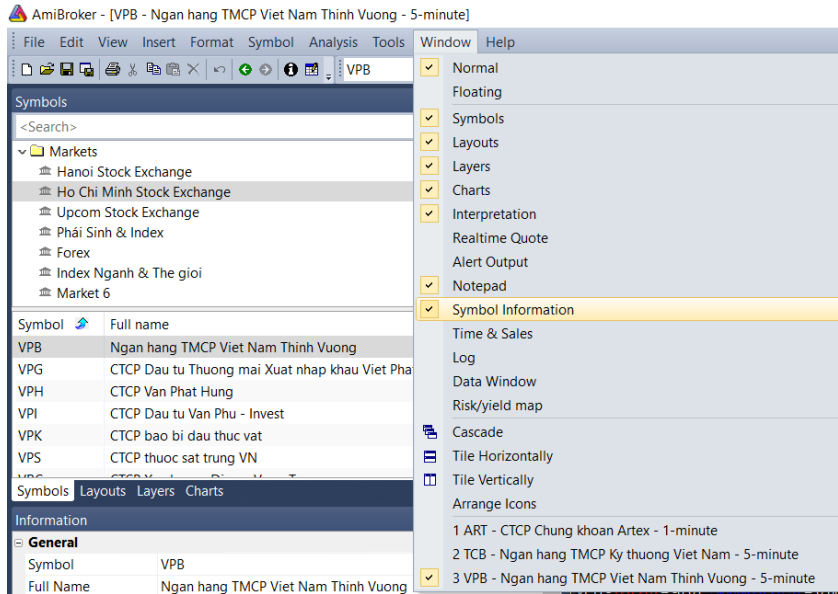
AmiBroker - [VPB - Ngan hang TMCP Viet Nam Thinh Vuong - 5-minute]

File Edit View Insert Format Symbol Analysis Tools Window Help

VPB

Symbols

<Search>

Markets
Hanoi Stock Exchange
Ho Chi Minh Stock Exchange
Upcom Stock Exchange
Pháí Sinh & Index
Forex
Index Nganh & The gioi
Market 6

| Symbol | Full name |
|---|---|
| VPB | Ngan hang TMCP Viet Nam Thinh Vuong |
| VPG | CTCP Dau tu Thuong mai Xuat nhap khau Viet Pha |
| VPH | CTCP Van Phat Hung |
| VPI | CTCP Dau tu Van Phu - Invest |
| VPK | CTCP bao bi dau thuc vat |
| VPS | CTCP thuoc sat trung VN |

Symbols Layouts Layers Charts

Information

General

| Symbol | VPB |
|---|---|
| Full Name | Ngan hang TMCP Viet Nam Thinh Vuong |

Normal
Floating
Symbols
Layouts
Layers
Charts
Interpretation
Realtime Quote
Alert Output
Notepad
Symbol Information
Time & Sales
Log
Data Window
Risk/yield map
Cascade
Tile Horizontally
Tile Vertically
Arrange Icons
1 ART - CTCP Chung khoan Artex - 1-minute
2 TCB - Ngan hang TMCP Ky thuong Viet Nam - 5-minute
3 VPB - Ngan hang TMCP Viet Nam Thinh Vuong - 5-minute